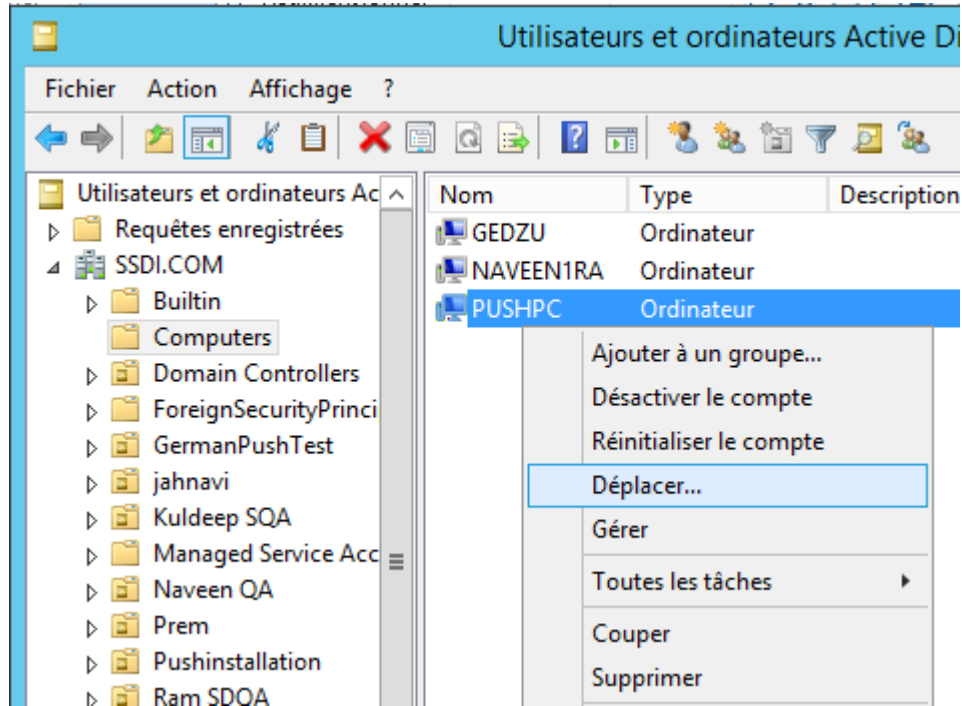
Utilisateurs et ordinateurs Active Di

Fichier Action Affichage ?

Utilisateurs et ordinateurs Ac
Requêtes enregistrées
SSDI.COM
Builtin
Computers
Domain Controllers
ForeignSecurityPrinci
GermanPushTest
jahnavi
Kuldeep SQA
Managed Service Acc
Naveen QA
Prem
Pushinstallation
Ram SDQA

| Nom | Type | Description |
|---|---|---|
| GEDZU | Ordinateur | |
| NAVEEN1RA | Ordinateur | |
| PUSHPC | Ordinateur | |

Ajouter à un groupe...
Désactiver le compte
Réinitialiser le compte
Déplacer...
Gérer
Toutes les tâches
Couper
Supprimer